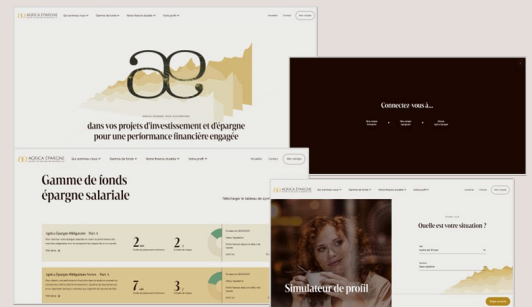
AGRICA ÉPARGNE

dans vos projets d'investissement et d'épargne pour une performance financière engagée

Connectez vous à...

AGRICA ÉPARGNE

Gamme de fonds épargne salariale

Agrica Épargne Obligataire · Part A

2

2

Agrica Épargne Obligataire Sociale · Part A

7

3

AGRICA ÉPARGNE

Quelle est votre situation ?

Simulateur de proil